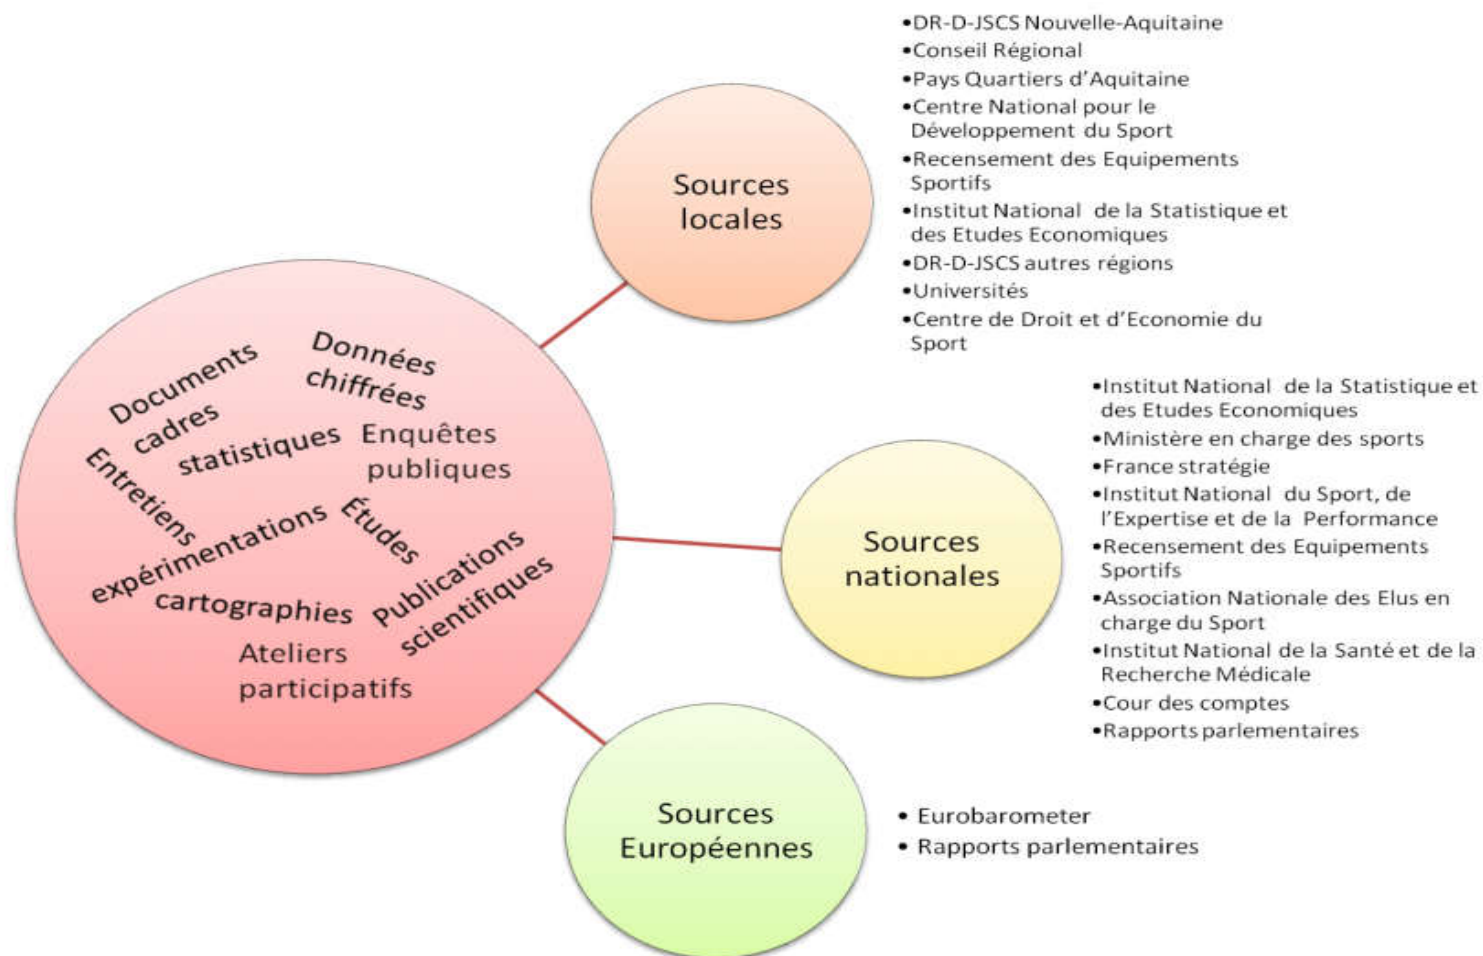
Documents cadres

Données chiffrées

statistiques

Enquêtes publiques

Entretiens

expérimentations

Études

cartographies

Publications scientifiques

Ateliers participatifs

Sources locales

•DR-D-JSCS Nouvelle-Aquitaine
•Conseil Régional
•Pays Quartiers d'Aquitaine
•Centre National pour le Développement du Sport
•Recensement des Equipements Sportifs
•Institut National de la Statistique et des Etudes Economiques
•DR-D-JSCS autres régions
•Universités
•Centre de Droit et d'Economie du Sport

Sources nationales

•Institut National de la Statistique et des Etudes Economiques
•Ministère en charge des sports
•France stratégie
•Institut National du Sport, de l'Expertise et de la Performance
•Recensement des Equipements Sportifs
•Association Nationale des Elus en charge du Sport
•Institut National de la Santé et de la Recherche Médicale
•Cour des comptes
•Rapports parlementaires

Sources Européennes

• Eurobarometer
• Rapports parlementaires